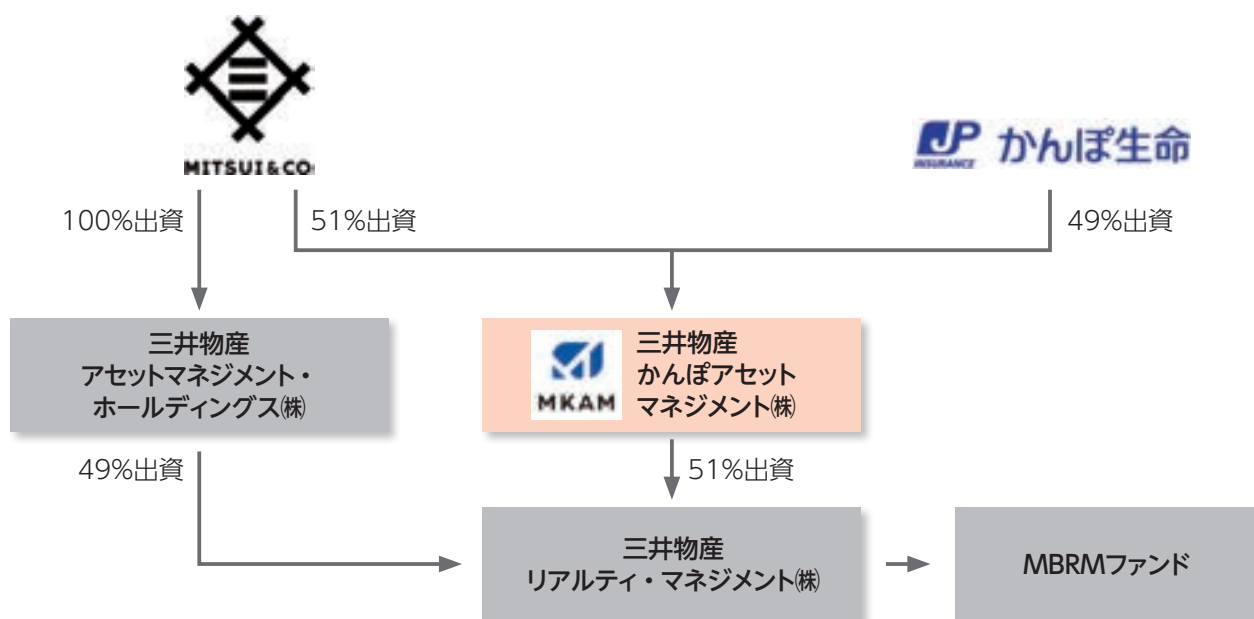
MITSUI&CO.

JP INSURANCE かんぽ生命

100%出資

51%出資

49%出資

三井物産 アセットマネジメント・ホールディングス㈱

MKAM

三井物産 かんぽアセット マネジメント㈱

49%出資

51%出資

三井物産 リアルティ・マネジメント㈱

MBRMファンド